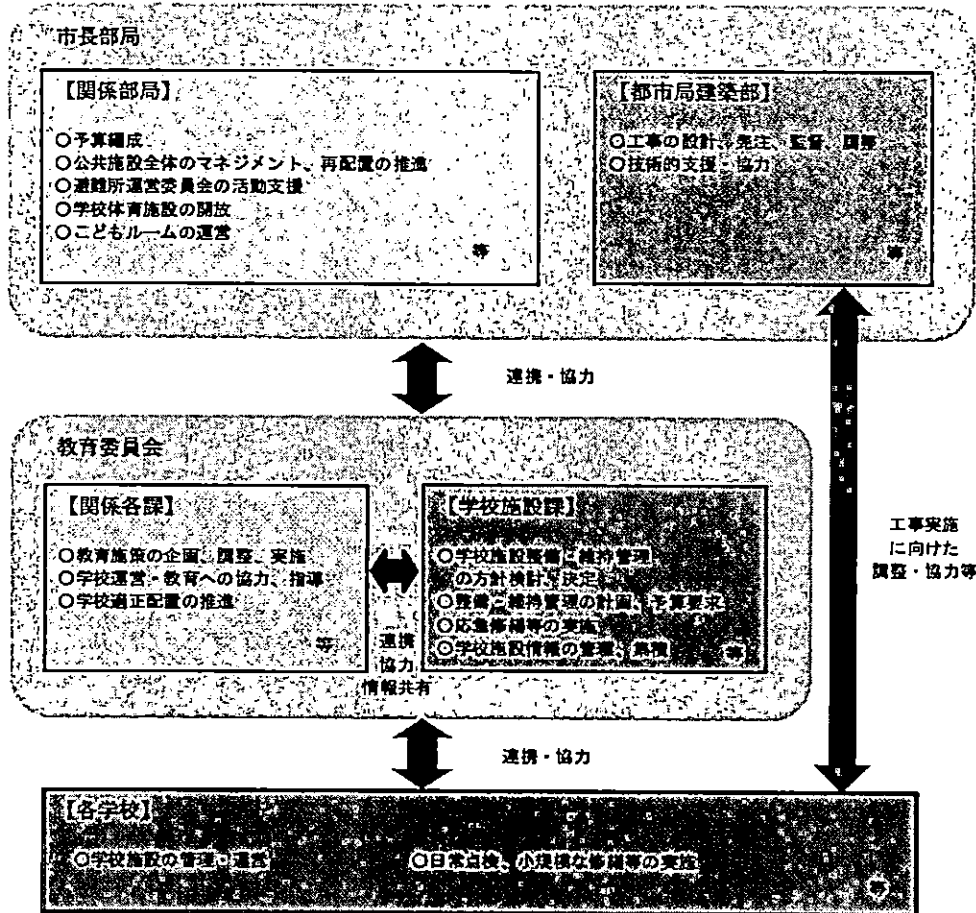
市長部局

【関係部局】

○予算編成
○公共施設全体のマネジメント、再配置の推進
○避難所運営委員会の活動支援
○学校体育施設の開放
○こどもルームの運営

等

【都市局建築部】

○工事の設計、発注、監督、調整
○技術的支援・協力

等

連携・協力

教育委員会

【関係各課】

○教育施策の企画、調整、実施
○学校運営・教育への協力、指導
○学校適正配置の推進

等

連携
協力
情報共有

【学校施設課】

○学校施設整備・維持管理の方針検討、決定
○整備・維持管理の計画、予算要求
○応急修繕等の実施
○学校施設情報の管理、集積

等

工事実施
に向けた
調整・協力等

連携・協力

【各学校】

○学校施設の管理・運営

○日常点検、小規模な修繕等の実施

等